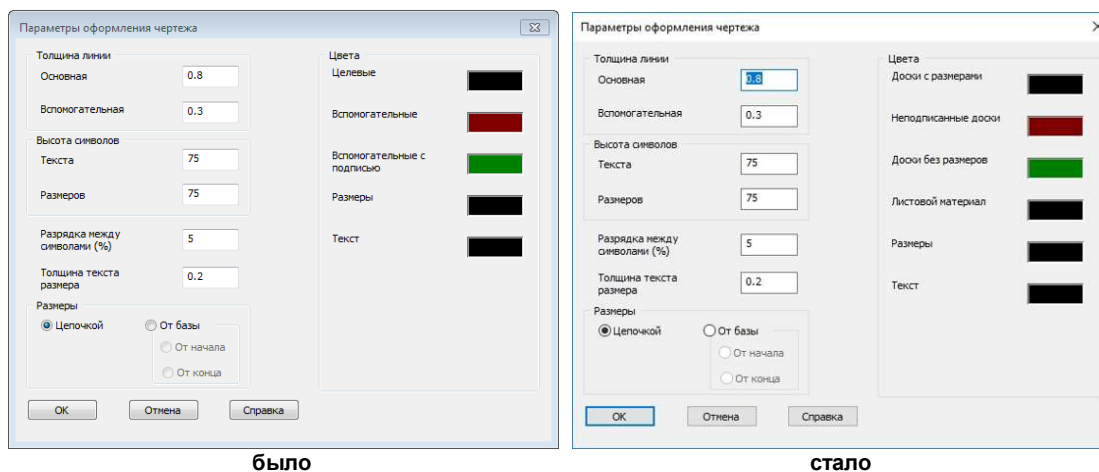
Параметры оформления чертежа

Толщина линии
Основная 0.8
Вспомогательная 0.3

Высота символов
Текста 75
Размеров 75

Разрядка между символами (%) 5

Толщина текста размера 0.2

Размеры
Цепочкой
От базы
От начала
От конца

Цвета
Целевые
Вспомогательные
Вспомогательные с подписью
Размеры
Текст

OK Отмена Справка

было

Параметры оформления чертежа

Толщина линии
Основная 0.8
Вспомогательная 0.3

Высота символов
Текста 75
Размеров 75

Разрядка между символами (%) 5

Толщина текста размера 0.2

Размеры
Цепочкой
От базы
От начала
От конца

Цвета
Доски с размерами
Неподписанные доски
Доски без размеров
Листовой материал
Размеры
Текст

OK Отмена Справка

стало